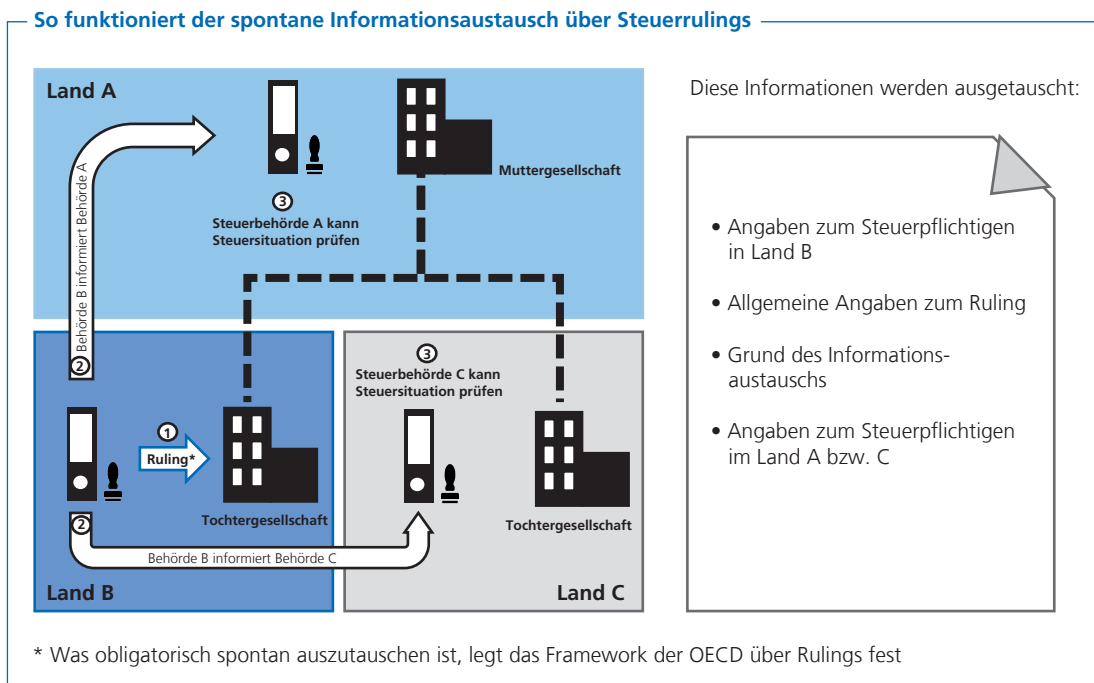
So funktioniert der spontane Informationsaustausch über Steuerrulings

Land A

Behörde B informiert Behörde A

3
Steuerbehörde A kann Steuersituation prüfen

Muttergesellschaft

2

1
Ruling*

Tochtergesellschaft

2

Behörde B informiert Behörde C

Land B

3
Steuerbehörde C kann Steuersituation prüfen

Tochtergesellschaft

Land C

Diese Informationen werden ausgetauscht:

• Angaben zum Steuerpflichtigen in Land B

• Allgemeine Angaben zum Ruling

• Grund des Informationsaustauschs

• Angaben zum Steuerpflichtigen im Land A bzw. C

* Was obligatorisch spontan auszutauschen ist, legt das Framework der OECD über Rulings fest